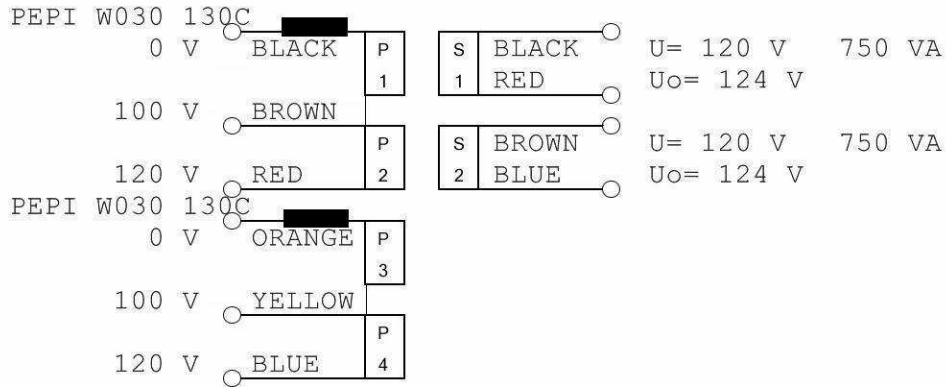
PEPI W030 130C

0 V BLACK

P 1

S 1

BLACK

RED

U= 120 V 750 VA

Uo= 124 V

100 V BROWN

P 2

S 2

BROWN

BLUE

U= 120 V 750 VA

Uo= 124 V

120 V RED

PEPI W030 130C

0 V ORANGE

P 3

100 V YELLOW

P 4

120 V BLUE